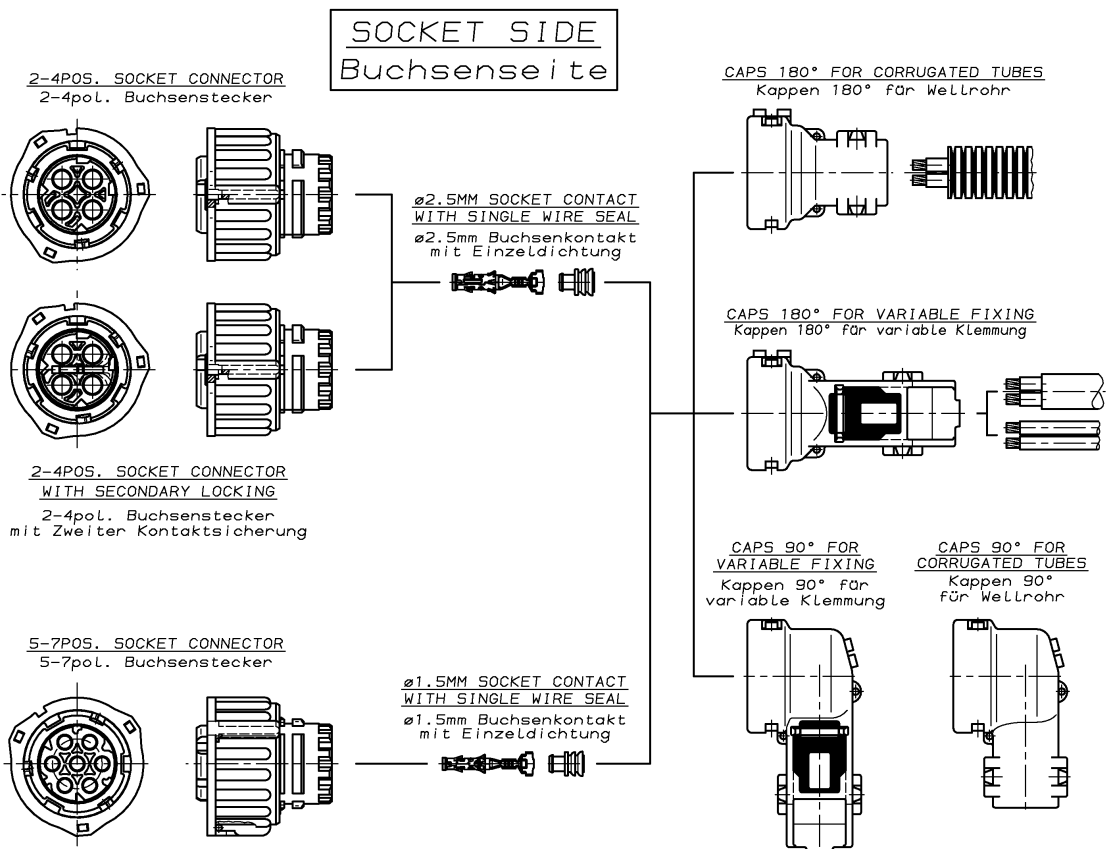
SOCKET SIDE
Buchsenseite

2-4POS. SOCKET CONNECTOR
2-4pol. Buchsenstecker

CAPS 180° FOR CORRUGATED TUBES
Kappen 180° für Wellrohr

ø2.5MM SOCKET CONTACT WITH SINGLE WIRE SEAL
ø2.5mm Buchsenkontakt mit Einzeldichtung

CAPS 180° FOR VARIABLE FIXING
Kappen 180° für variable Klemmung

2-4POS. SOCKET CONNECTOR WITH SECONDARY LOCKING
2-4pol. Buchsenstecker mit Zweiter Kontaktsicherung

CAPS 90° FOR VARIABLE FIXING
Kappen 90° für variable Klemmung

CAPS 90° FOR CORRUGATED TUBES
Kappen 90° für Wellrohr

5-7POS. SOCKET CONNECTOR
5-7pol. Buchsenstecker

ø1.5MM SOCKET CONTACT WITH SINGLE WIRE SEAL
ø1.5mm Buchsenkontakt mit Einzeldichtung